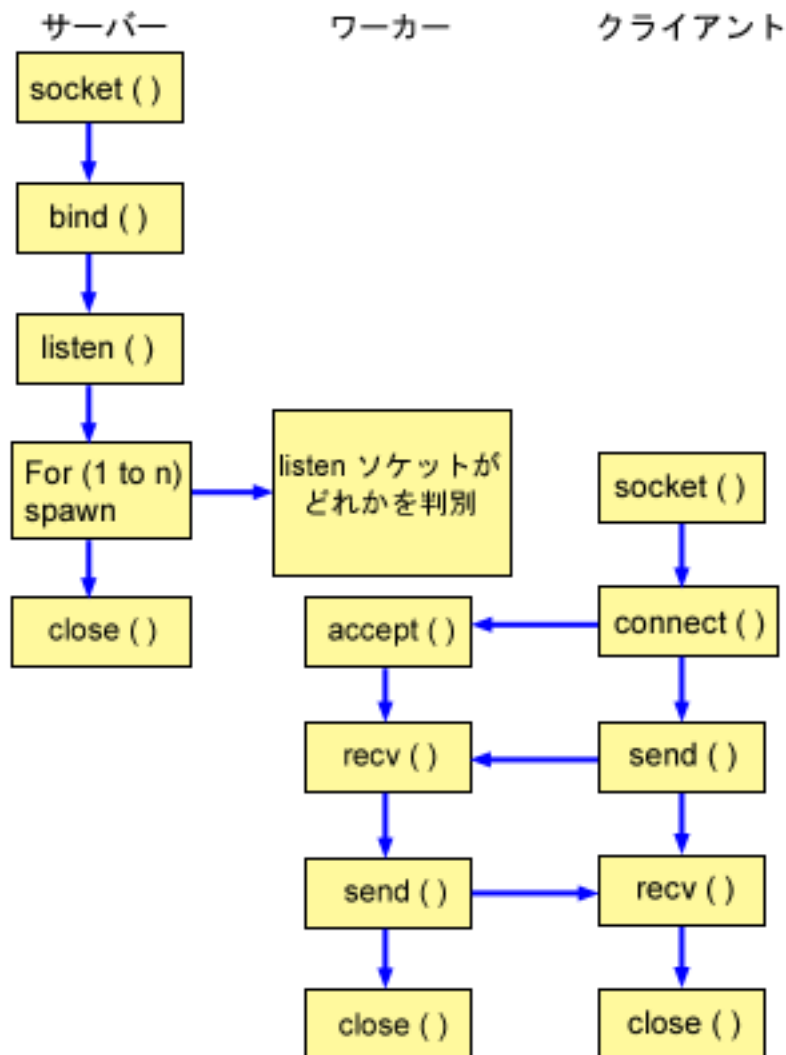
サーバー

ワーカー

クライアント

socket ( )

bind ( )

listen ( )

For (1 to n) spawn

listen ソケットがどれかを判別

close ( )

accept ( )

recv ( )

send ( )

close ( )

socket ( )

connect ( )

send ( )

recv ( )

close ( )